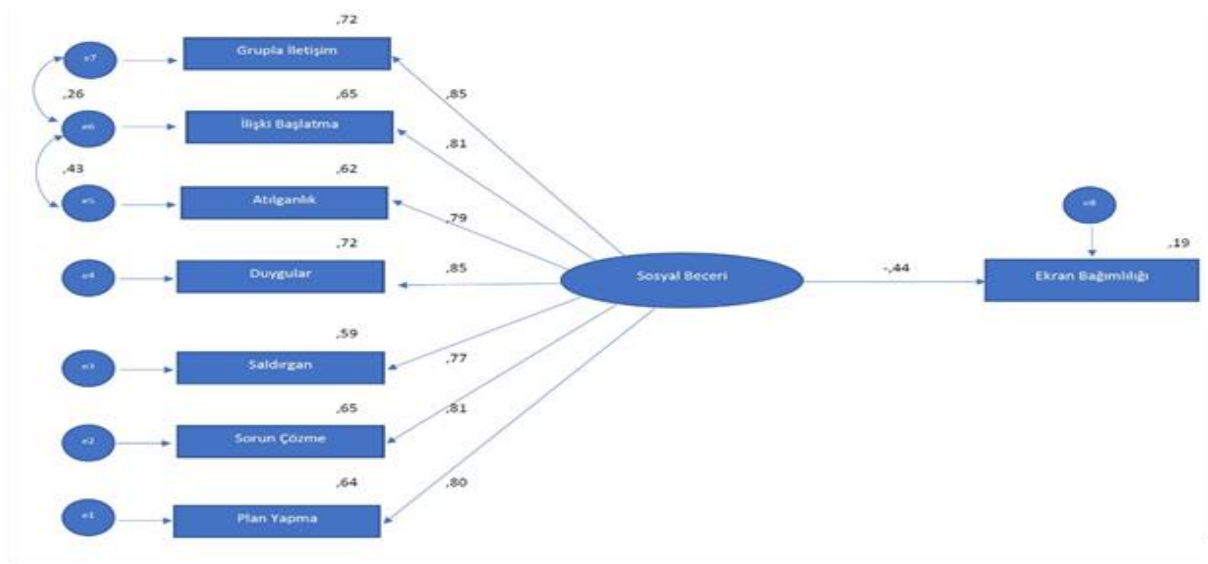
,72
e7
Grupla İletişim
,26
,85
,65
e6
İlişki Başlatma
,81
,43
,62
e5
Atılganlık
,79
e8
,72
,19
e4
Duygular
,85
Sosyal Beceri
-,44
Ekran Bağımlılığı
,59
e3
Saldırgan
,77
,65
e2
Sorun Çözme
,81
,64
,80
e1
Plan Yapma